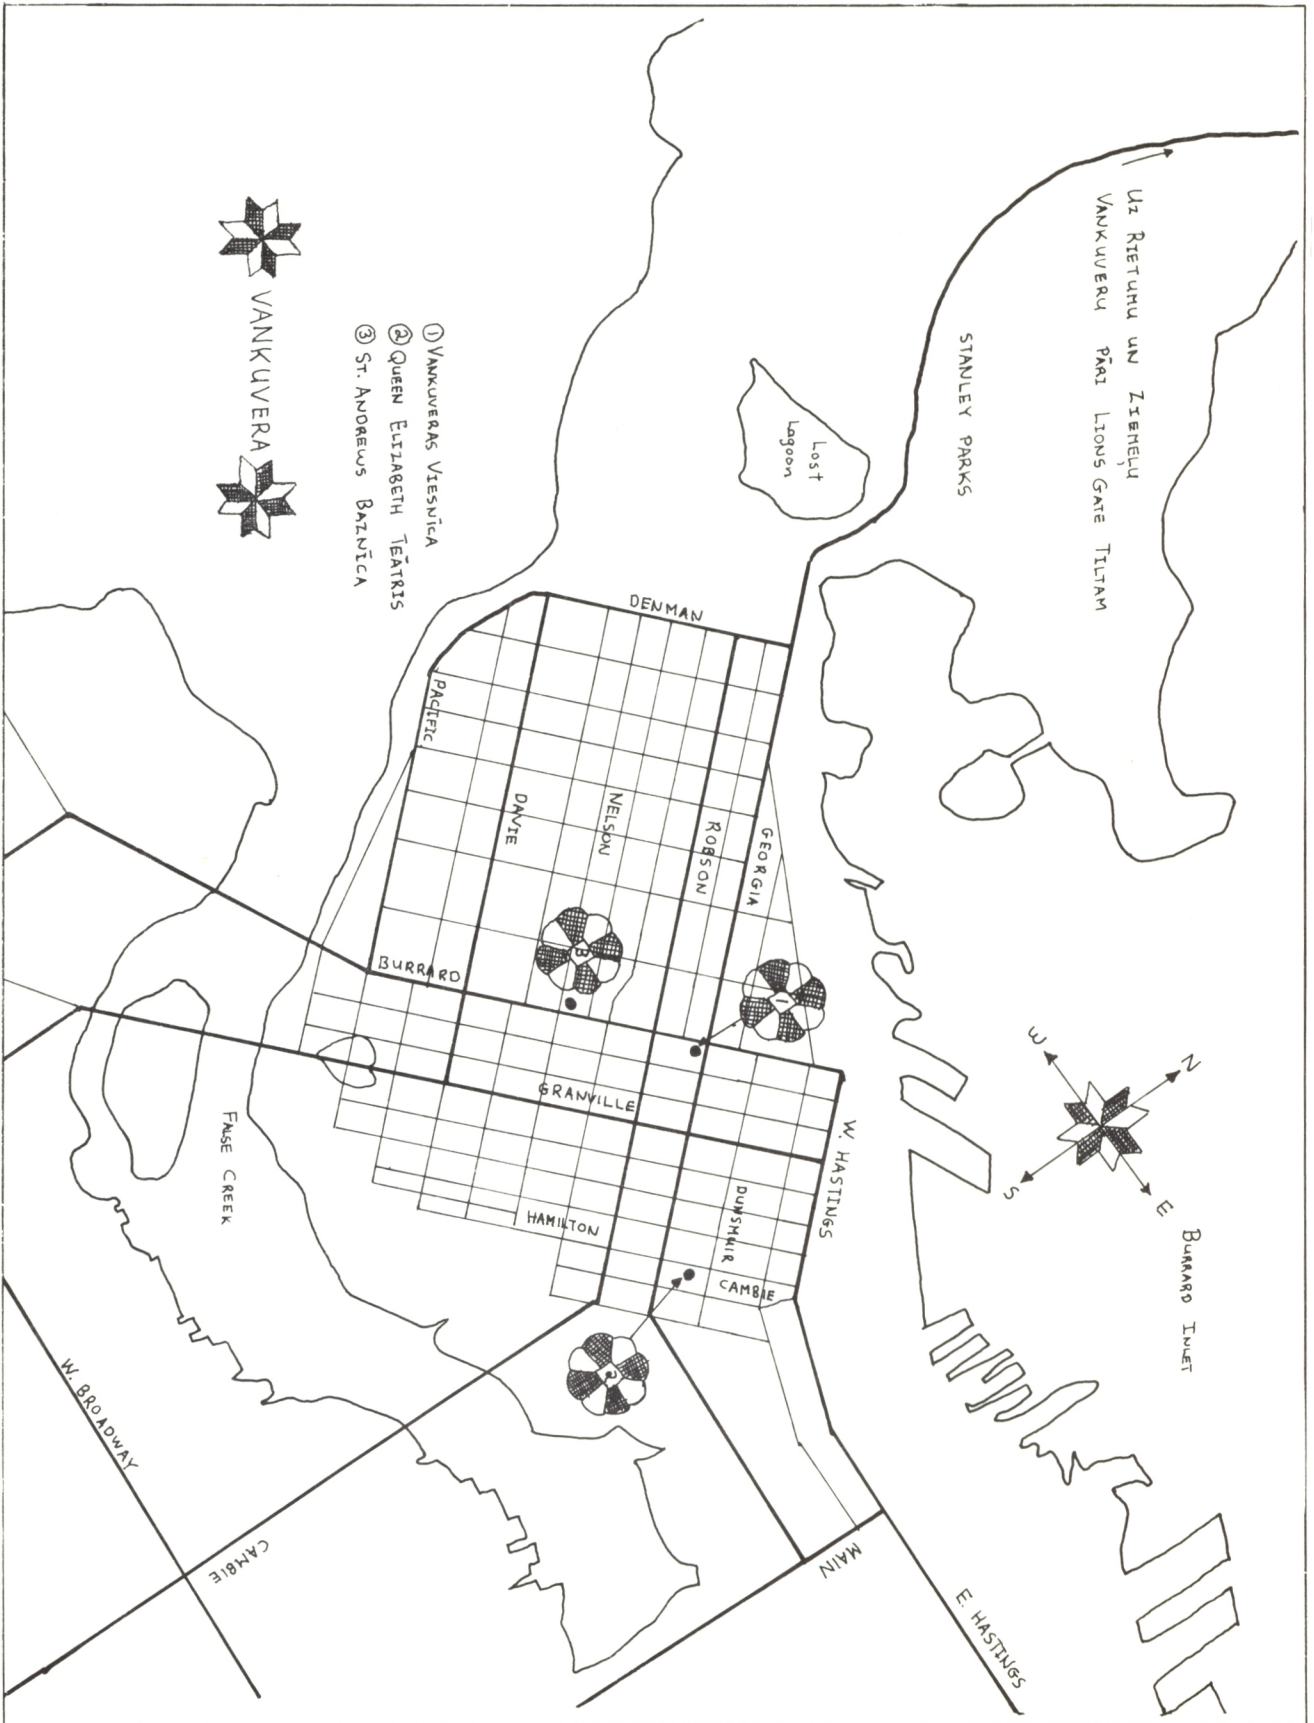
VANKUVERA

① VANKUVERAS VIESNĪCA
② QUEEN ELIZABETH TEĀTRIS
③ ST. ANDREWS BAZNĪCA

UZ RIETUMU UN ZIEMEĻU VANKUVERU PĀRI LIONS GATE TILTAM

STANLEY PARKS

Lost Lagoon

DENMAN

PACIFIC

DAVIE

NELSON

ROBSON

GEORGIA

BURRARD

GRANVILLE

W. HASTINGS

HAMILTON

DUNSMUIR

CAMBIE

FALSE CREEK

W. BROADWAY

CAMBIE

MAIN

E. HASTINGS

BURRARD INLET

N
E
S
W

3
1
2